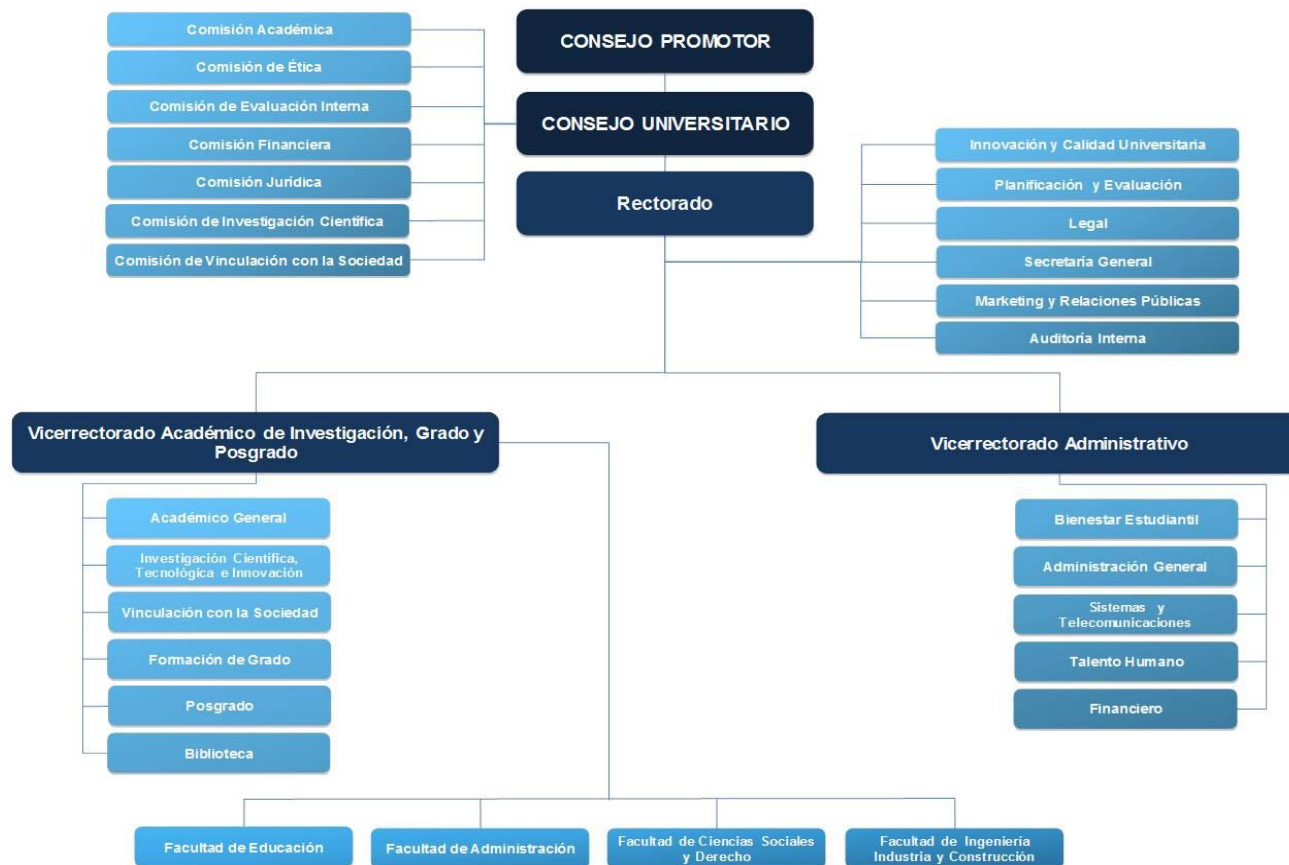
Comisión Académica
Comisión de Ética
Comisión de Evaluación Interna
Comisión Financiera
Comisión Jurídica
Comisión de Investigación Científica
Comisión de Vinculación con la Sociedad

CONSEJO PROMOTOR

CONSEJO UNIVERSITARIO

Rectorado

Innovación y Calidad Universitaria
Planificación y Evaluación
Legal
Secretaría General
Marketing y Relaciones Públicas
Auditoría Interna

Vicerrectorado Académico de Investigación, Grado y Posgrado

Académico General
Investigación Científica, Tecnológica e Innovación
Vinculación con la Sociedad
Formación de Grado
Posgrado
Biblioteca

Vicerrectorado Administrativo

Bienestar Estudiantil
Administración General
Sistemas y Telecomunicaciones
Talento Humano
Financiero

Facultad de Educación
Facultad de Administración
Facultad de Ciencias Sociales y Derecho
Facultad de Ingeniería Industria y Construcción